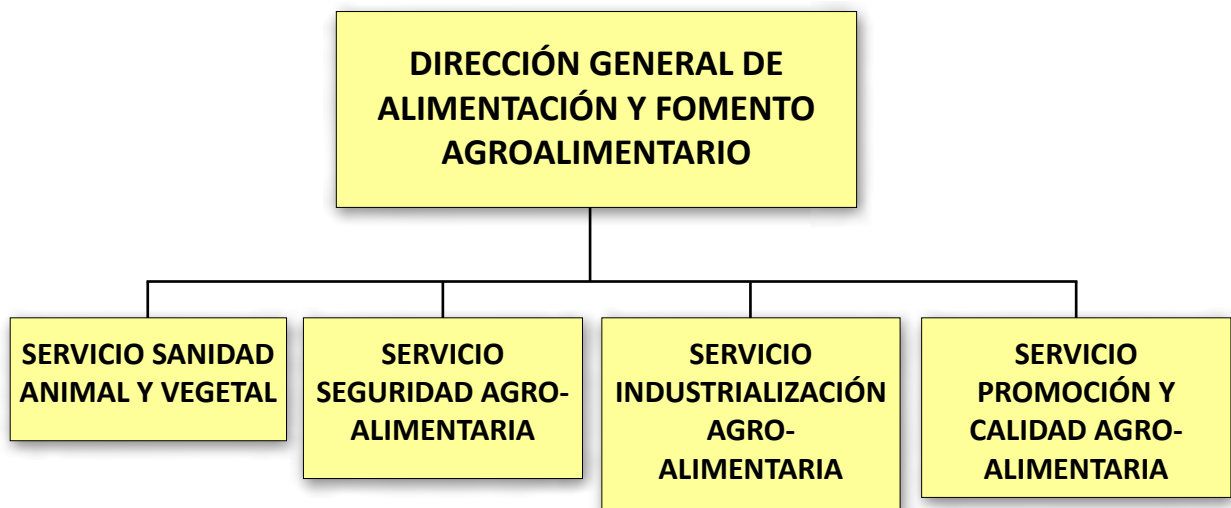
DIRECCIÓN GENERAL DE ALIMENTACIÓN Y FOMENTO AGROALIMENTARIO

SERVICIO SANIDAD ANIMAL Y VEGETAL

SERVICIO SEGURIDAD AGRO-ALIMENTARIA

SERVICIO INDUSTRIALIZACIÓN AGRO-ALIMENTARIA

SERVICIO PROMOCIÓN Y CALIDAD AGRO-ALIMENTARIA